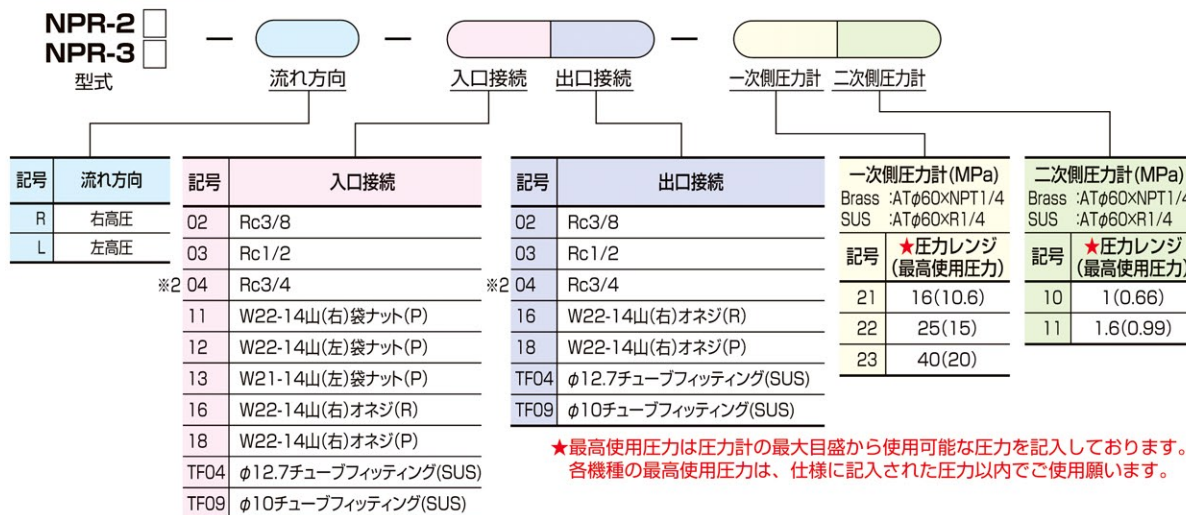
NPR-2
NPR-3
型式

— 流れ方向 — 入口接続 出口接続 — 一次側圧力計 二次側圧力計

| 記号 | 流れ方向 |
|---|---|
| R | 右高圧 |
| L | 左高圧 |

| 記号 | 入口接続 |
|---|---|
| 02 | Rc3/8 |
| 03 | Rc1/2 |
| ※2 04 | Rc3/4 |
| 11 | W22-14山(右)袋ナット(P) |
| 12 | W22-14山(左)袋ナット(P) |
| 13 | W21-14山(左)袋ナット(P) |
| 16 | W22-14山(右)オネジ(R) |
| 18 | W22-14山(右)オネジ(P) |
| TF04 | $\phi$12.7チューブフィッティング(SUS) |
| TF09 | $\phi$10チューブフィッティング(SUS) |

| 記号 | 出口接続 |
|---|---|
| 02 | Rc3/8 |
| 03 | Rc1/2 |
| ※2 04 | Rc3/4 |
| 16 | W22-14山(右)オネジ(R) |
| 18 | W22-14山(右)オネジ(P) |
| TF04 | $\phi$12.7チューブフィッティング(SUS) |
| TF09 | $\phi$10チューブフィッティング(SUS) |

一次側圧力計(MPa)
Brass :AT$\phi$60×NPT1/4
SUS :AT$\phi$60×R1/4

| 記号 | ★圧力レンジ (最高使用圧力) |
|---|---|
| 21 | 16(10.6) |
| 22 | 25(15) |
| 23 | 40(20) |

二次側圧力計(MPa)
Brass :AT$\phi$60×NPT1/4
SUS :AT$\phi$60×R1/4

| 記号 | ★圧力レンジ (最高使用圧力) |
|---|---|
| 10 | 1(0.66) |
| 11 | 1.6(0.99) |

★最高使用圧力は圧力計の最大目盛から使用可能な圧力を記入しております。
各機種の最高使用圧力は、仕様に記入された圧力以内でご使用願います。